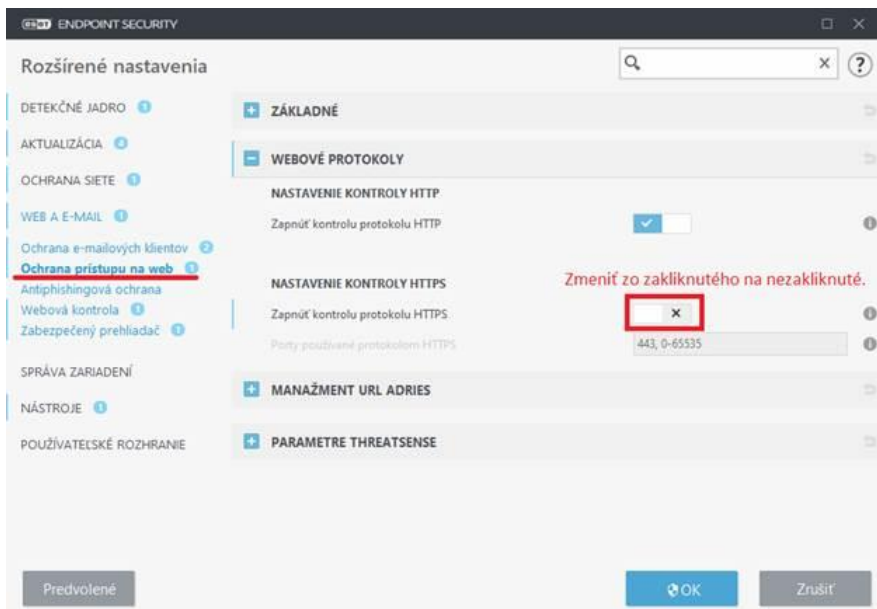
ESET ENDPOINT SECURITY

Rozšírené nastavenia

DETEKČNÉ JADRO
AKTUALIZÁCIA
OCHRANA SIETE
WEB A E-MAIL
Ochrana e-mailových klientov
Ochrana prístupu na web
Antiphishingová ochrana
Webová kontrola
Zabezpečený prehliadač
SPRÁVA ZARIADENÍ
NÁSTROJE
POUŽÍVATEĽSKÉ ROZHRANIE

ZÁKLADNÉ

WEBOVÉ PROTOKOLY

NASTAVENIE KONTROLY HTTP
Zapnúť kontrolu protokolu HTTP

NASTAVENIE KONTROLY HTTPS
Zmeniť zo zakliknutého na nezakliknuté.
Zapnúť kontrolu protokolu HTTPS
Porty používané protokolom HTTPS
443, 0-65535

MANAŽMENT URL ADRIES

PARAMETRE THREATSENSE

Predvolené
OK
Zrušiť